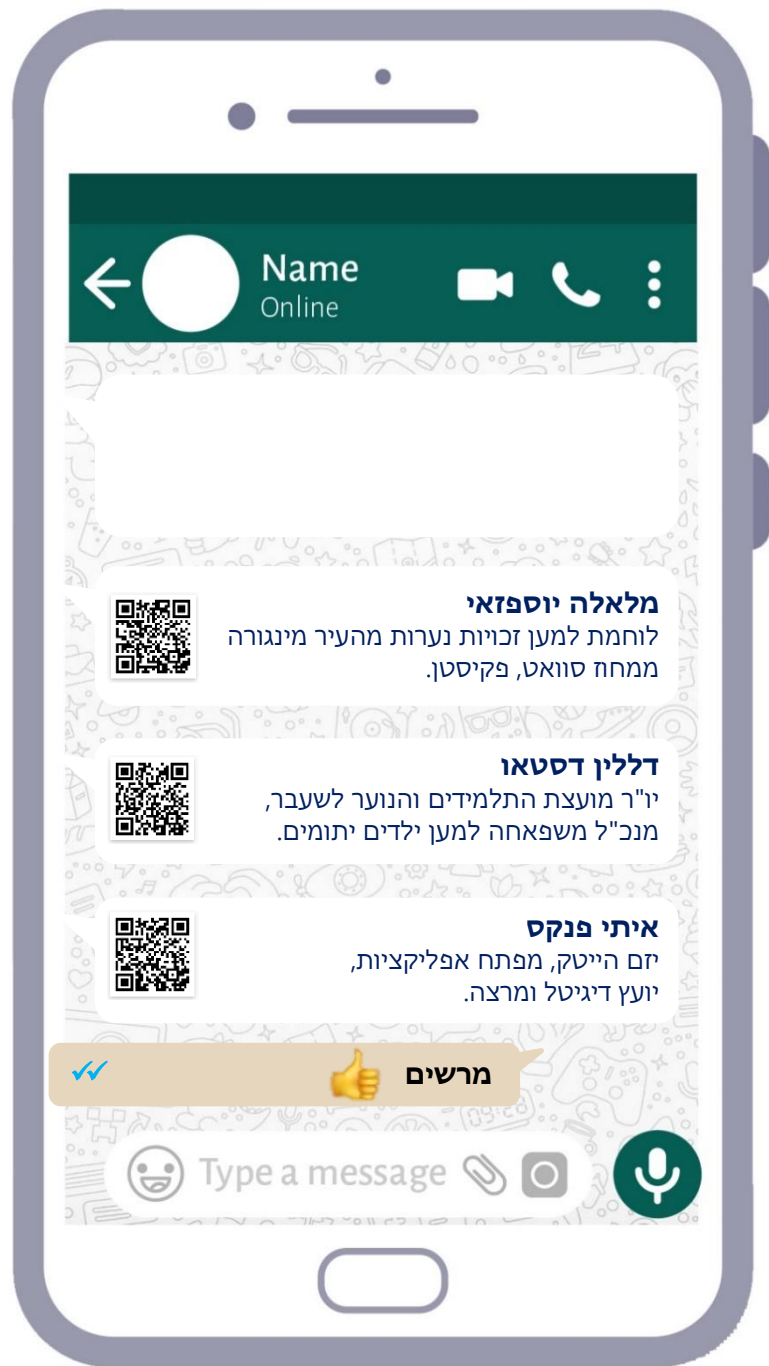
Name
Online

מלאלה יוספזאי
לוחמת למען זכויות נערות מהעיר מינגורה ממחוז סוואט, פקיסטן.

דללין דסטאו
יו"ר מועצת התלמידים והנוער לשעבר, מנכ"ל משפחה למען ילדים יתומים.

איתי פנקס
יזם הייטק, מפתח אפליקציות, יועץ דיגיטל ומרצה.

מרשים 👍

Type a message